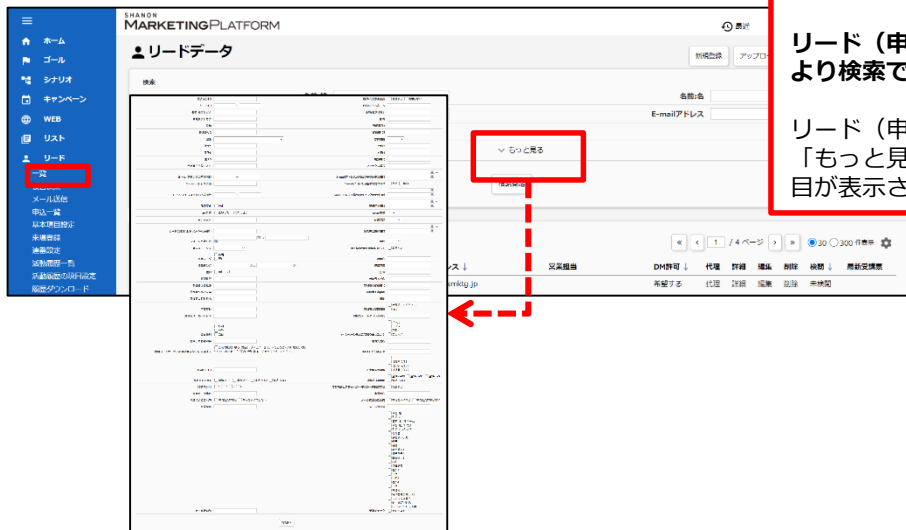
SHANON
MARKETINGPLATFORM

ホーム
ゴール
シナリオ
キャンペーン
WEB
リスト
リード
一覧
メール送信
申込一覧
基本項目設定
未連番録
連番設定
活動履歴一覧
外部履歴の項目設定
履歴ダウンロード

リードデータ

検索

新規登録
アップロ

名前:名
E-mailアドレス

もっと見る

1 / 4 ページ
30 300 件表示

DM許可 ↓
代理
詳細
編集
削除
検閲
最新変更票
希望する
代理
詳細
編集
削除
未検閲
mktg.jp

リード（申
より検索で

リード（申
「もっと見
目が表示さ

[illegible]